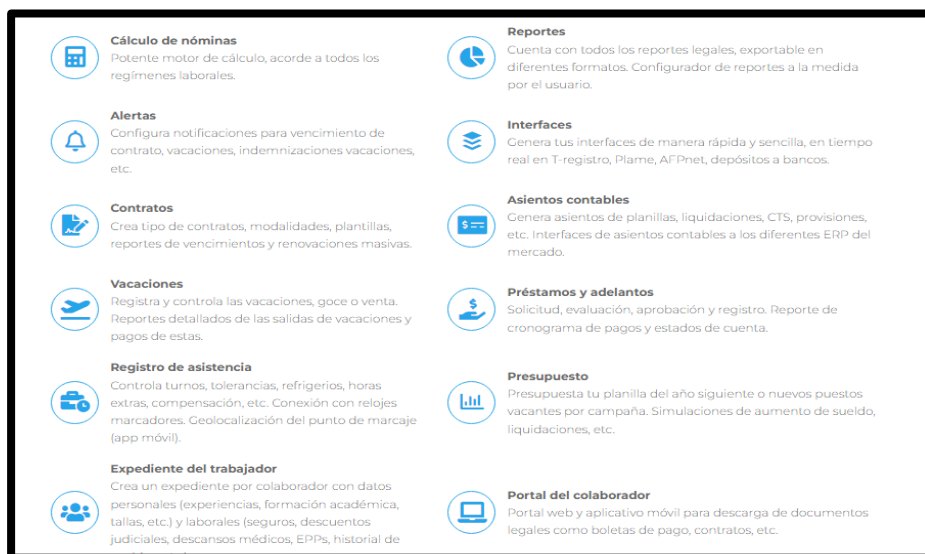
Cálculo de nóminas
Potente motor de cálculo, acorde a todos los regímenes laborales.

Alertas
Configura notificaciones para vencimiento de contrato, vacaciones, indemnizaciones vacaciones, etc.

Contratos
Crea tipo de contratos, modalidades, plantillas, reportes de vencimientos y renovaciones masivas.

Vacaciones
Registra y controla las vacaciones, goce o venta. Reportes detallados de las salidas de vacaciones y pagos de estas.

Registro de asistencia
Controla turnos, tolerancias, refrigerios, horas extras, compensación, etc. Conexión con relojes marcadores. Geolocalización del punto de marcaje (app móvil).

Expediente del trabajador
Crea un expediente por colaborador con datos personales (experiencias, formación académica, tallas, etc.) y laborales (seguros, descuentos judiciales, descansos médicos, EPPs, historial de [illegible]

Reportes
Cuenta con todos los reportes legales, exportable en diferentes formatos. Configurador de reportes a la medida por el usuario.

Interfaces
Genera tus interfaces de manera rápida y sencilla, en tiempo real en T-registro, Plame, AFPnet, depósitos a bancos.

Asientos contables
Genera asientos de planillas, liquidaciones, CTS, provisiones, etc. Interfaces de asientos contables a los diferentes ERP del mercado.

Préstamos y adelantos
Solicitud, evaluación, aprobación y registro. Reporte de cronograma de pagos y estados de cuenta.

Presupuesto
Presupuesta tu planilla del año siguiente o nuevos puestos vacantes por campaña. Simulaciones de aumento de sueldo, liquidaciones, etc.

Portal del colaborador
Portal web y aplicativo móvil para descarga de documentos legales como boletas de pago, contratos, etc.